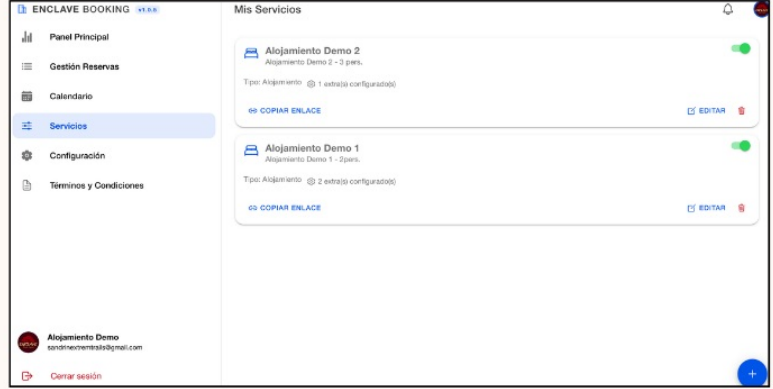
ENCLAVE BOOKING v1.0.0

Panel Principal

Gestión Reservas

Calendario

Servicios

Configuración

Términos y Condiciones

Alojamiento Demo
sandrinextremtrails@gmail.com

Cerrar sesión

Mis Servicios

Alojamiento Demo 2
Alojamiento Demo 2 - 3 pers.

Tipo: Alojamiento 1 extra(s) configurado(s)

COPIAR ENLACE

EDITAR

Alojamiento Demo 1
Alojamiento Demo 1 - 2pers.

Tipo: Alojamiento 2 extra(s) configurado(s)

COPIAR ENLACE

EDITAR

+